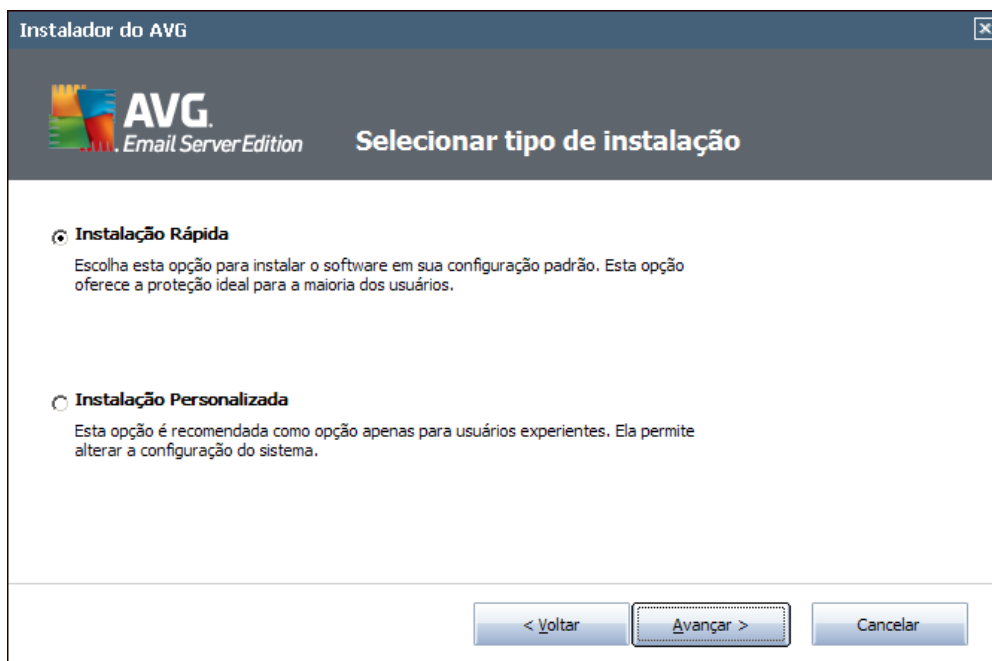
Instalador do AVG

AVG. Email Server Edition

Selecionar tipo de instalação

Instalação Rápida

Escolha esta opção para instalar o software em sua configuração padrão. Esta opção oferece a proteção ideal para a maioria dos usuários.

Instalação Personalizada

Esta opção é recomendada como opção apenas para usuários experientes. Ela permite alterar a configuração do sistema.

< Voltar

Avançar >

Cancelar